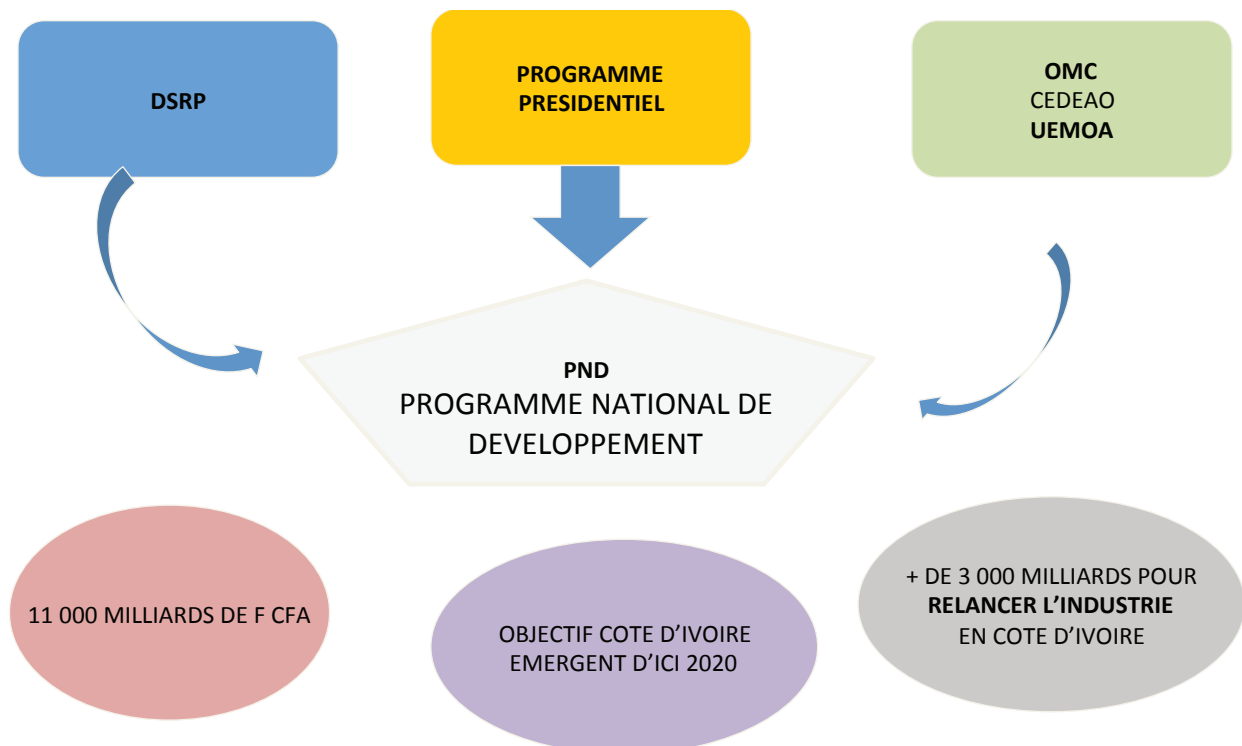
DSRP

PROGRAMME PRESIDENTIEL

OMC
CEDEAO
UEMOA

PND
PROGRAMME NATIONAL DE DEVELOPPEMENT

11 000 MILLIARDS DE F CFA

OBJECTIF COTE D’IVOIRE EMERGENT D’ICI 2020

+ DE 3 000 MILLIARDS POUR RELANCER L’INDUSTRIE EN COTE D’IVOIRE